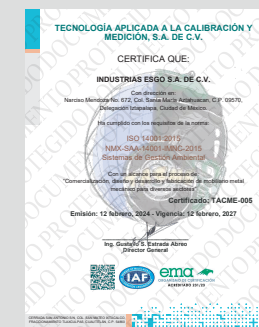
TECNOLOGÍA APLICADA A LA CALIBRACIÓN Y MEDICIÓN, S.A. DE C.V.

CERTIFICA QUE:

INDUSTRIAS ESGO S.A. DE C.V.

Con dirección en:
Narciso Mendoza No. 672, Col. Santa María Aztahuacan, C.P. 09570, Delegación Iztapalapa, Ciudad de México

Ha cumplido con los requisitos de la norma:

ISO 14001:2015
NMX-SAA-14001-IMNC-2015
Sistemas de Gestión Ambiental

Con un alcance para el proceso de:
"Comercialización, diseño y fabricación de mobiliario metal mecánico para diversos sectores"

Certificado: TACME-005

Emisión: 12 febrero, 2024 - Vigencia: 12 febrero, 2027

Ing. Gustavo S. Estrada Abreo
Director General

IAF

ema
ORGANISMOS DE CERTIFICACIÓN
ACREDITADO

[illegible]